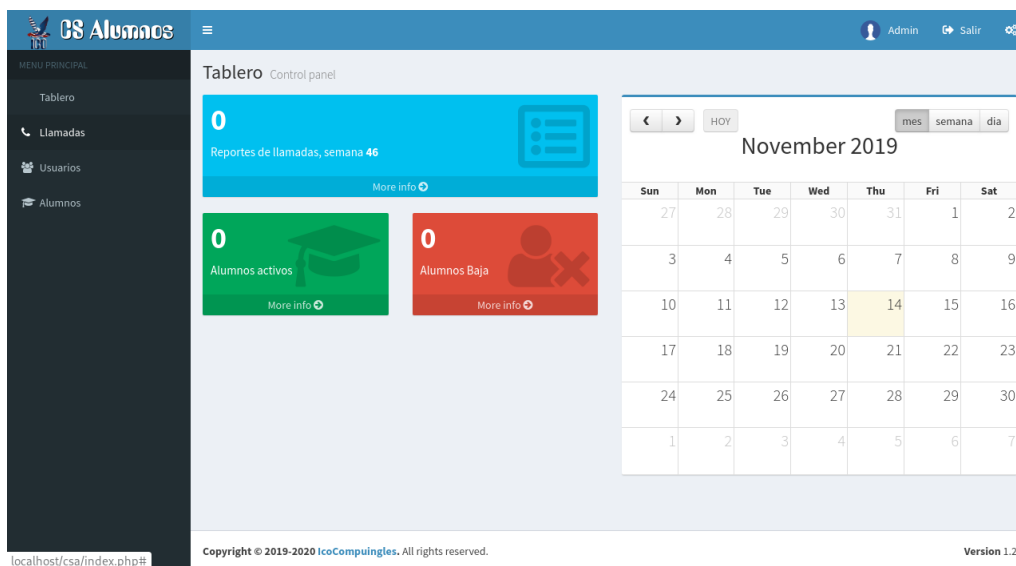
ICO CS Alumnos

≡

Admin Salir

MENU PRINCIPAL

Tablero

Llamadas

Usuarios

Alumnos

Tablero Control panel

0

Reportes de llamadas, semana 46

More info

0

Alumnos activos

More info

0

Alumnos Baja

More info

‹ › HOY

mes semana dia

November 2019

| Sun | Mon | Tue | Wed | Thu | Fri | Sat |
|---|---|---|---|---|---|---|
| 27 | 28 | 29 | 30 | 31 | 1 | 2 |
| 3 | 4 | 5 | 6 | 7 | 8 | 9 |
| 10 | 11 | 12 | 13 | 14 | 15 | 16 |
| 17 | 18 | 19 | 20 | 21 | 22 | 23 |
| 24 | 25 | 26 | 27 | 28 | 29 | 30 |
| 1 | 2 | 3 | 4 | 5 | 6 | 7 |

localhost/csa/index.php#

Copyright © 2019-2020 IcoCompuingles. All rights reserved.

Version 1.2